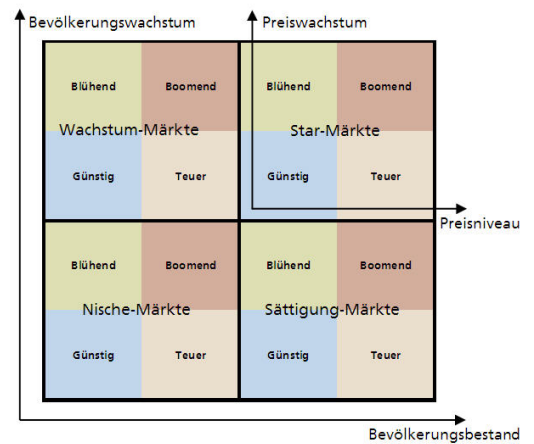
Bevölkerungswachstum

Preiswachstum

Blühend

Boomend

Wachstum-Märkte

Günstig

Teuer

Blühend

Boomend

Star-Märkte

Günstig

Teuer

Preisniveau

Blühend

Boomend

Nische-Märkte

Günstig

Teuer

Blühend

Boomend

Sättigung-Märkte

Günstig

Teuer

Bevölkerungsbestand